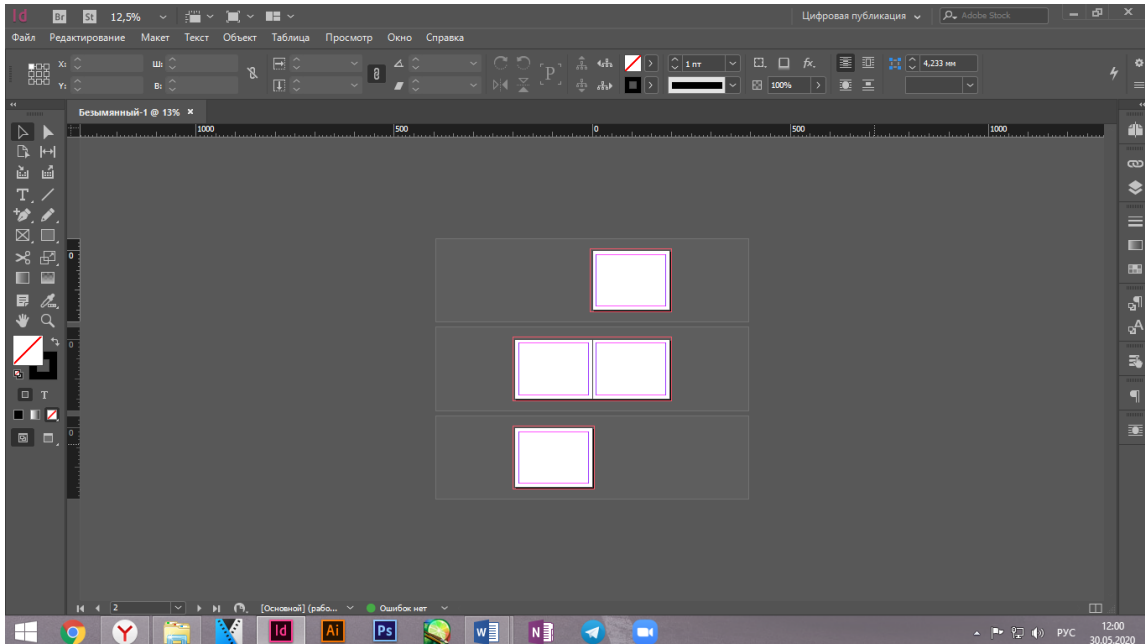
Id Br St 12,5%

Цифровая публикация

Adobe Stock

Файл Редактирование Макет Текст Объект Таблица Просмотр Окно Справка

X: Ш: Y: В:

1 пт

100%

4,233 мм

Безымянный-1 @ 13% ×

1000 500 0 500 1000

2

[Основной] (рабо... Ошибок нет

Id Ai Ps

РУС 12:00 30.05.2020